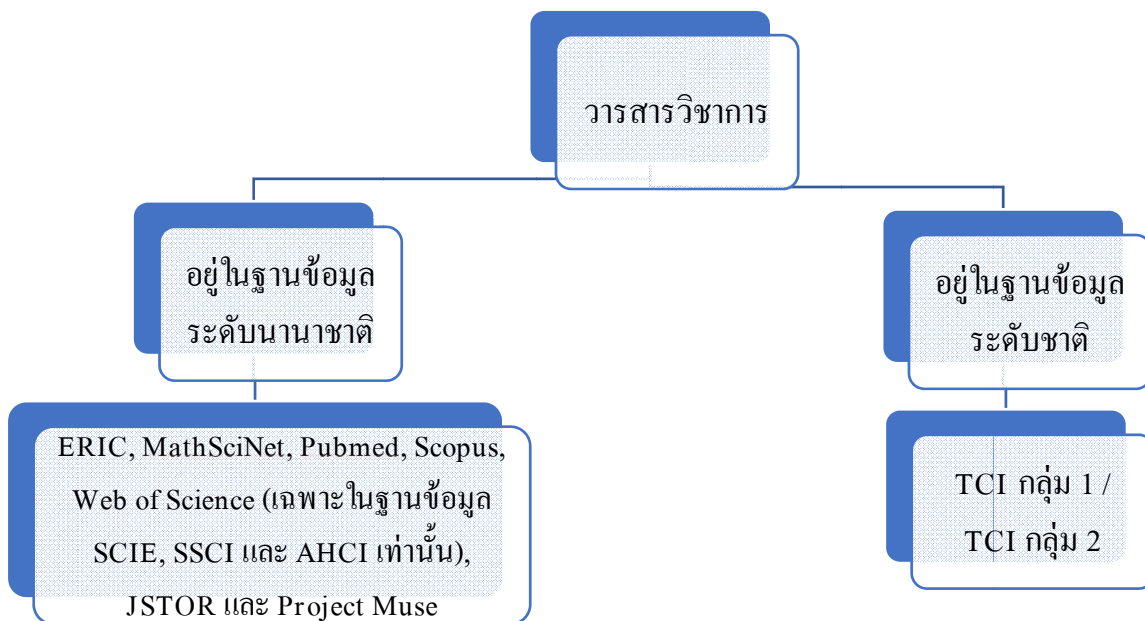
วารสารวิชาการ

อยู่ในฐานข้อมูลระดับนานาชาติ

อยู่ในฐานข้อมูลระดับชาติ

ERIC, MathSciNet, Pubmed, Scopus, Web of Science (เฉพาะในฐานข้อมูล SCIE, SSCI และ AHCI เท่านั้น), JSTOR และ Project Muse

TCI กลุ่ม 1 / TCI กลุ่ม 2